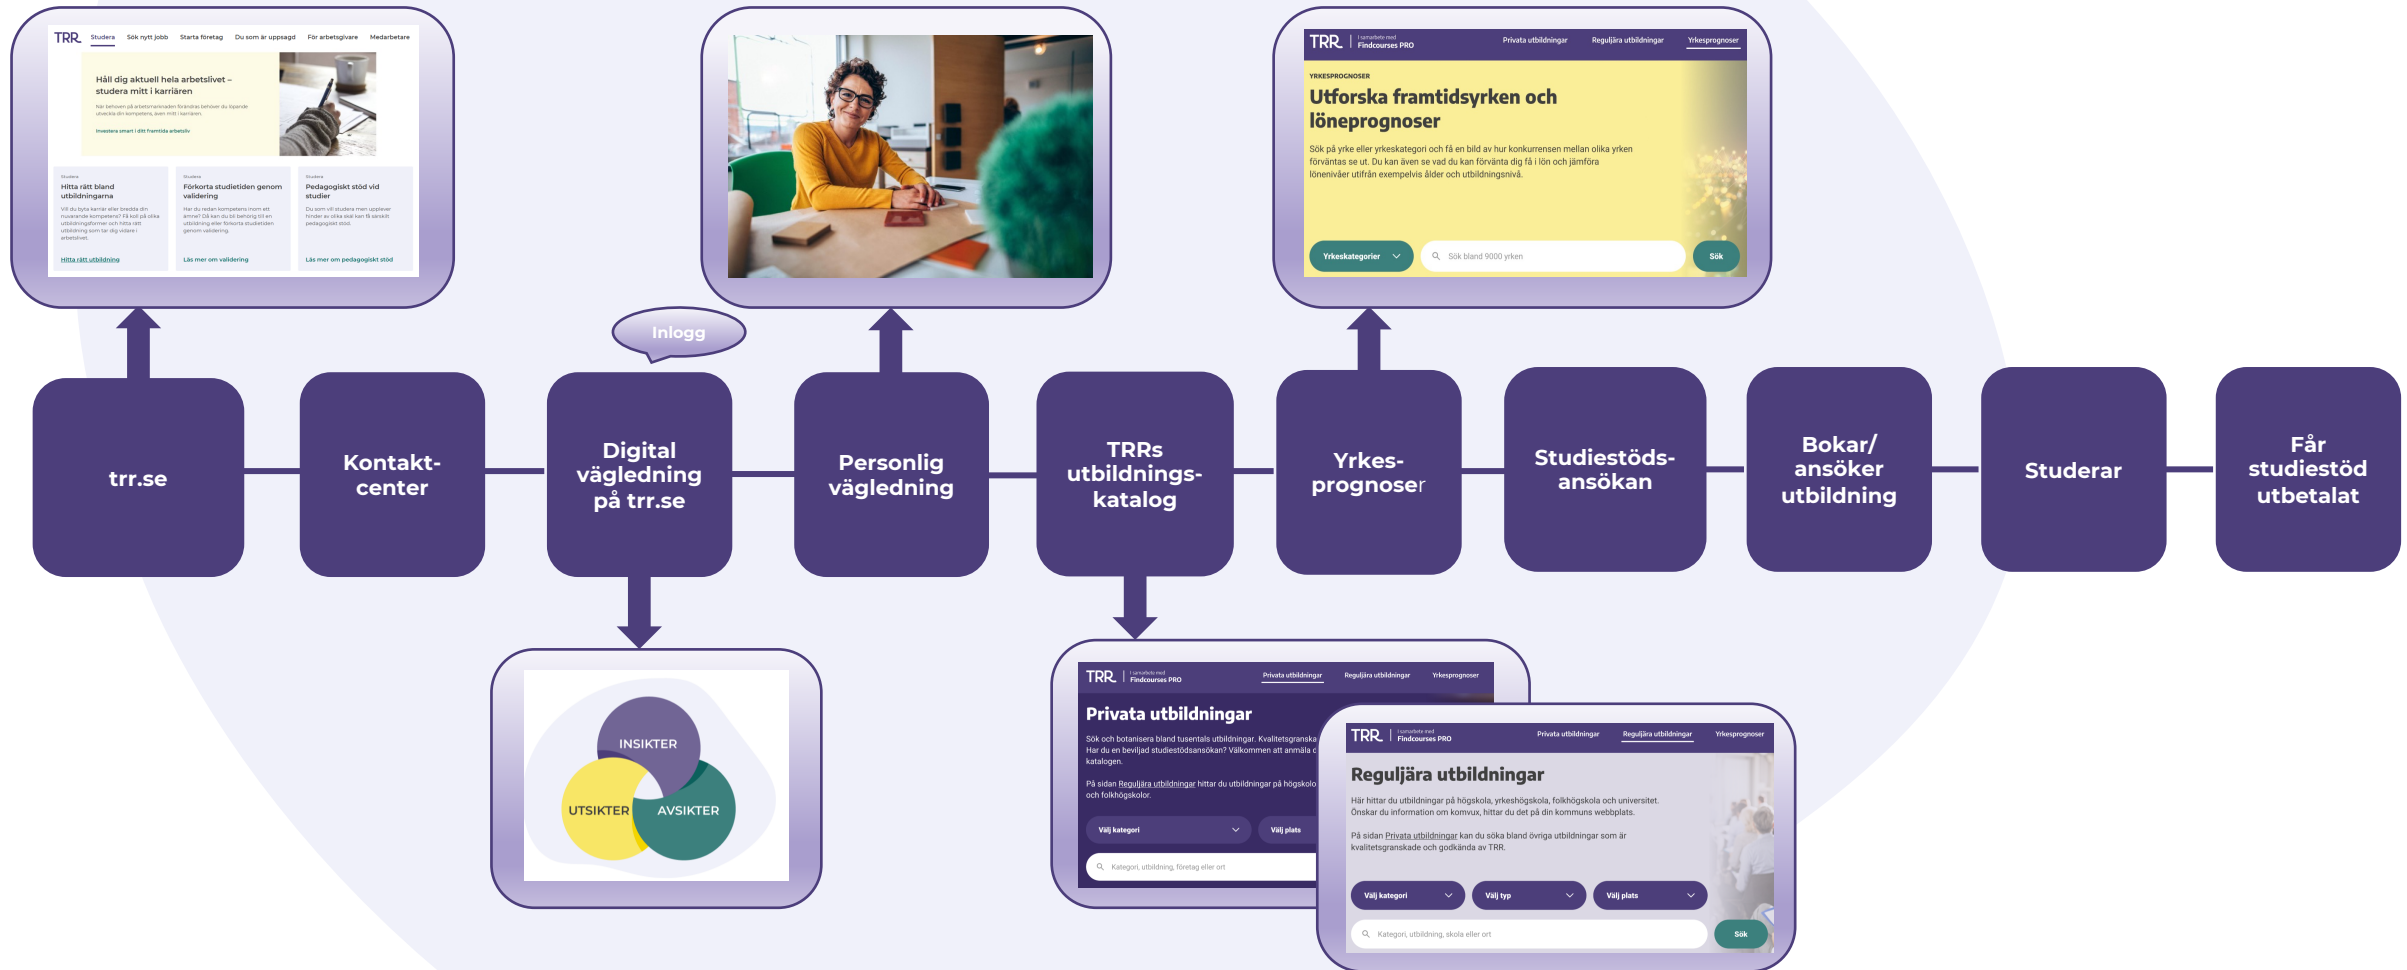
TRR Studera Sök nytt jobb Starta företag Du som är uppsagd För arbetsgivare Medarbetare

Håll dig aktuell hela arbetslivet – studera mitt i karriären

När behoven på arbetsmarknaden förändras behöver du löpande utveckla din kompetens, även mitt i karriären.

Investera smart i ditt framtida arbetsliv

Studera
Hitta rätt bland utbildningarna
Vill du byta karriär eller bredda din nuvarande kompetens? Få koll på olika utbildningsformer och hitta rätt utbildning som tar dig vidare i arbetslivet.
Hitta rätt utbildning

Studera
Förkorta studietiden genom validering
Har du redan kompetens inom ett ämne? Då kan du bli behörig till en utbildning eller förkorta studietiden genom validering.
Läs mer om validering

Studera
Pedagogiskt stöd vid studier
Du som vill studera men upplever hinder av olika skäl kan få särskilt pedagogiskt stöd.
Läs mer om pedagogiskt stöd

TRR I samarbete med Findcourses PRO Privata utbildningar Reguljära utbildningar Yrkesprognoser

YRKESPROGNOSER
Utforska framtidsyrken och löneprognoser
Sök på yrke eller yrkeskategori och få en bild av hur konkurrensen mellan olika yrken förväntas se ut. Du kan även se vad du kan förvänta dig få i lön och jämföra lönenivåer utifrån exempelvis ålder och utbildningsnivå.

Yrkeskategorier
Sök bland 9000 yrken
Sök

Inlogg

trr.se

Kontakt-center

Digital vägledning på trr.se

Personlig vägledning

TRRs utbildnings-katalog

Yrkes-prognoser

Studiestöds-ansökan

Bokar/ ansöker utbildning

Studerar

Får studiestöd utbetalat

INSIKTER
UTSIKTER
AVSIKTER

TRR I samarbete med Findcourses PRO Privata utbildningar Reguljära utbildningar Yrkesprognoser

Privata utbildningar
Sök och botanisera bland tusentals utbildningar. Kvalitetsgranska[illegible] Har du en beviljad studiestödsansökan? Välkommen att anmäla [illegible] katalogen.
På sidan Reguljära utbildningar hittar du utbildningar på högskolo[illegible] och folkhögskolor.
Välj kategori
Välj plats
Kategori, utbildning, företag eller ort

TRR I samarbete med Findcourses PRO Privata utbildningar Reguljära utbildningar Yrkesprognoser

Reguljära utbildningar
Här hittar du utbildningar på högskola, yrkeshögskola, folkhögskola och universitet. Önskar du information om komvux, hittar du det på din kommuns webbplats.
På sidan Privata utbildningar kan du söka bland övriga utbildningar som är kvalitetsgranskade och godkända av TRR.
Välj kategori
Välj typ
Välj plats
Kategori, utbildning, skola eller ort
Sök